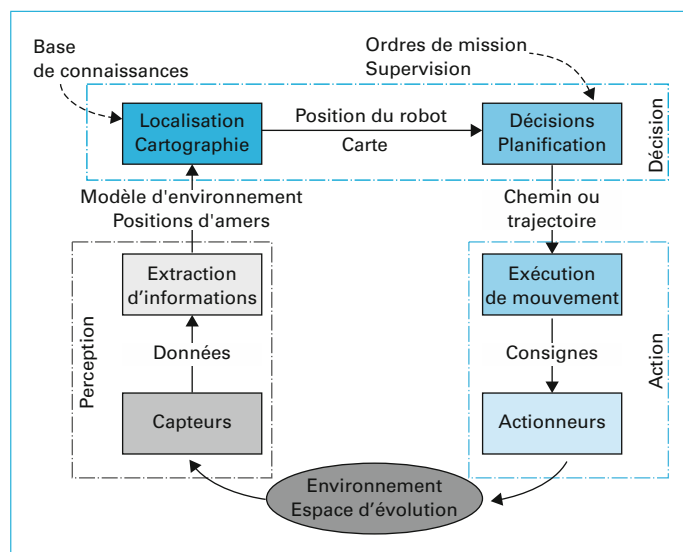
Base
de connaissances

Ordres de mission
Supervision

Décision

Localisation
Cartographie

Position du robot

Carte

Décisions
Planification

Modèle d'environnement
Positions d'amers

Chemin ou
trajectoire

Perception

Extraction
d'informations

Données

Capteurs

Action

Exécution
de mouvement

Consignes

Actionneurs

Environnement
Espace d'évolution